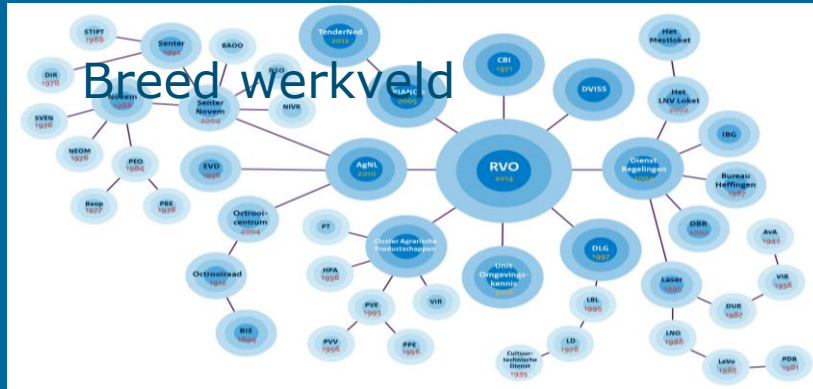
Breed werkveld

STIPT
1988

Senter
1992

BAOO

DIR
1978

Novem
1988

NIVR

SVEN
1976

Senter Novem
2004

TenderNed
2012

PIANOo
2005

CBI
1971

DVISS

Het Mestloket

Het LNV Loket
2002

IBG

NEOM
1976

PED
1984

EVD
1936

AgNL
2010

RVO
2014

Dienst Regelingen
2002

Bureau Heffingen
1987

Beop
1977

PBE
1978

Octrooicentrum
2004

PT

Cluster Agrarische Productschappen

Unit Omgevingskennis

DLG
1997

DBR
2002

AVA
1942

HPA
1958

VIB
1956

Octrooiraad
1912

PVE
1993

VIR

LBL
1995

Laser
1995

DUR
1987

BIE
1884

PVV
1956

PPE
1956

LD
1978

LNO
1988

Cultuurtechnische Dienst
1935

LaVo
1983

PDB
1981